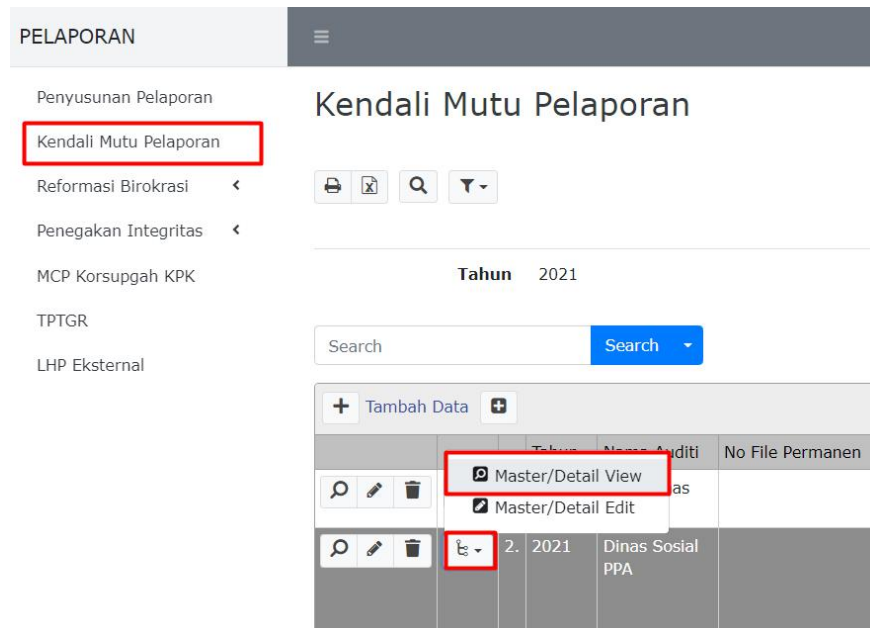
PELAPORAN

Penyusunan Pelaporan

Kendali Mutu Pelaporan

Reformasi Birokrasi

Penegakan Integritas

MCP Korsupgah KPK

TPTGR

LHP Eksternal

Kendali Mutu Pelaporan

Tahun 2021

Search

Search

Tambah Data

| | | | Tahun | Nama Auditi | No File Permanen |
|---|---|---|---|---|---|
| | | | | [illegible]as | |
| | | 2. | 2021 | Dinas Sosial PPA | |

Master/Detail View

Master/Detail Edit